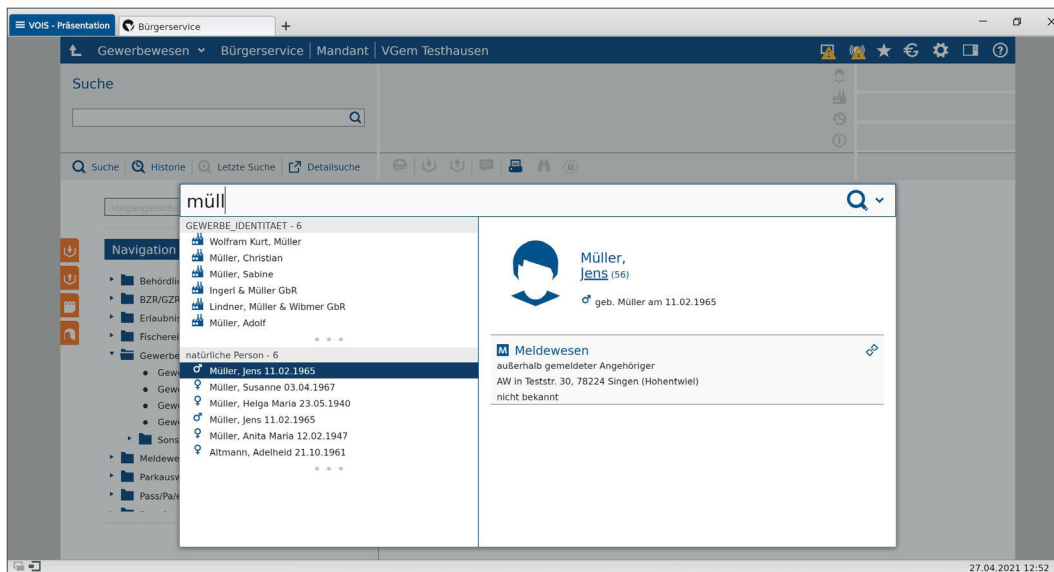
≡ VOIS - Präsentation
Bürgerservice
+

Gewerbewesen ⌄ Bürgerservice | Mandant | VGem Testhausen

Suche

Suche | Historie | Letzte Suche | Detailsuche

Vorgangssuche

Navigation

Behördlic
BZR/GZR
Erlaubnis
Fischerei
Gewerbe
Gewe
Gewe
Gewe
Gewe
Sons
Meldewe
Parkausv
Pass/Pa/

müll

GEWERBE_IDENTITAET - 6
Wolfram Kurt, Müller
Müller, Christian
Müller, Sabine
Ingerl & Müller GbR
Lindner, Müller & Wibmer GbR
Müller, Adolf
• • •
natürliche Person - 6
♂ Müller, Jens 11.02.1965
♀ Müller, Susanne 03.04.1967
♀ Müller, Helga Maria 23.05.1940
♂ Müller, Jens 11.02.1965
♀ Müller, Anita Maria 12.02.1947
♀ Altmann, Adelheid 21.10.1961
• • •

Müller,
Jens (56)
♂ geb. Müller am 11.02.1965

M Meldewesen
außerhalb gemeldeter Angehöriger
AW in Teststr. 30, 78224 Singen (Hohentwiel)
nicht bekannt

27.04.2021 12:52